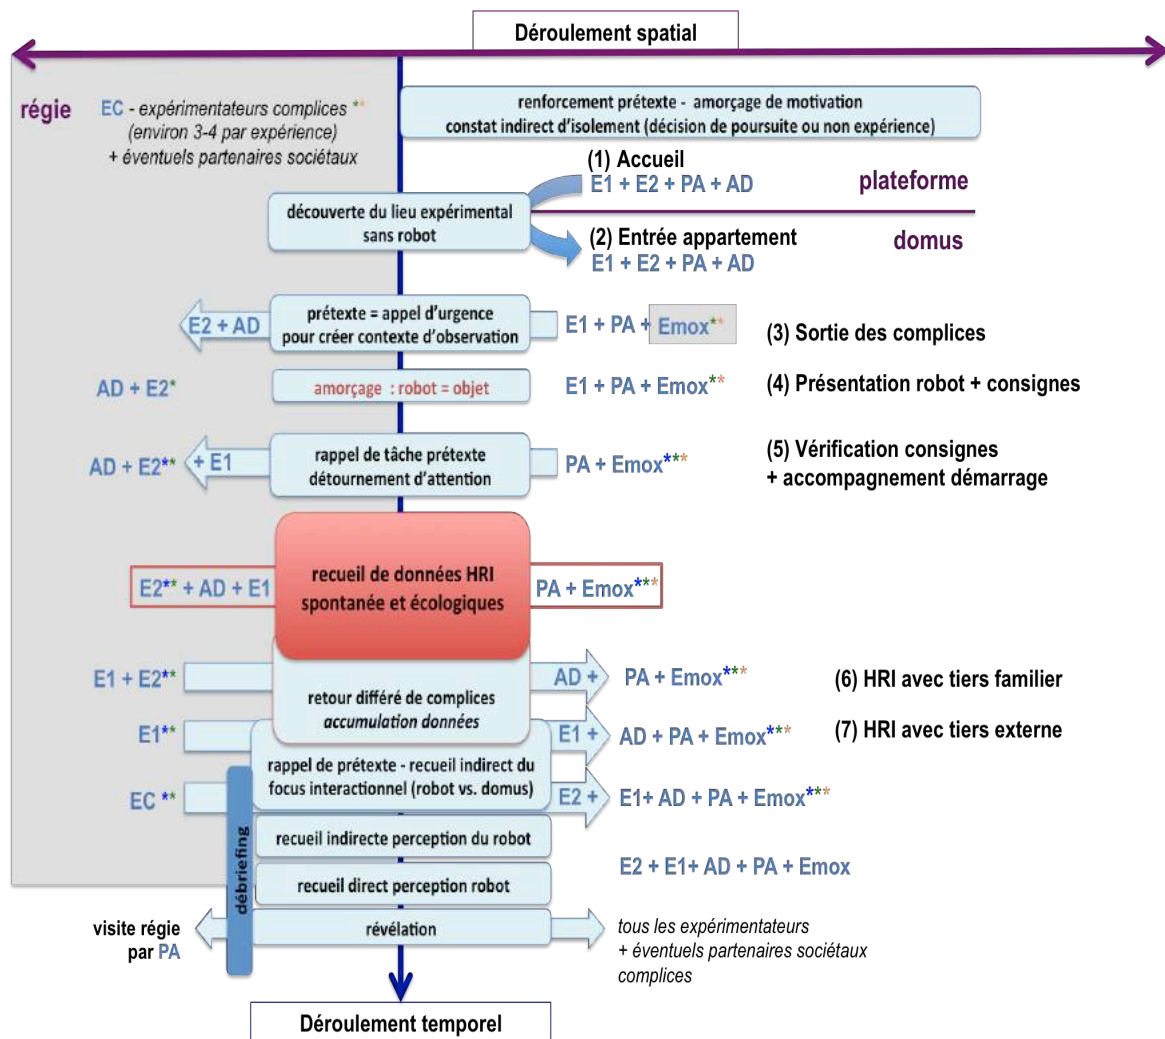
Déroulement spatial

régie

EC - expérimentateurs complices **
(environ 3-4 par expérience)
+ éventuels partenaires sociétaux

renforcement prétexte - amorçage de motivation
constat indirect d'isolement (décision de poursuite ou non expérience)

(1) Accueil
E1 + E2 + PA + AD

plateforme

découverte du lieu expérimental sans robot

(2) Entrée appartement
E1 + E2 + PA + AD

domus

E2 + AD

prétexte = appel d'urgence pour créer contexte d'observation

E1 + PA + Emox**

(3) Sortie des complices

AD + E2*

amorçage : robot = objet

E1 + PA + Emox**

(4) Présentation robot + consignes

AD + E2** + E1

rappel de tâche prétexte
détournement d'attention

PA + Emox***

(5) Vérification consignes
+ accompagnement démarrage

E2** + AD + E1

recueil de données HRI spontanée et écologiques

PA + Emox***

E1 + E2**

AD +

PA + Emox***

(6) HRI avec tiers familier

retour différé de complices
accumulation données

E1**

E1 +

AD + PA + Emox***

(7) HRI avec tiers externe

EC **

rappel de prétexte - recueil indirect du focus interactionnel (robot vs. domus)

E2 +

E1+ AD + PA + Emox***

débriefing

recueil indirecte perception du robot

E2 + E1+ AD + PA + Emox

recueil direct perception robot

visite régie par PA

révélation

tous les expérimentateurs
+ éventuels partenaires sociétaux complices

Déroulement temporel